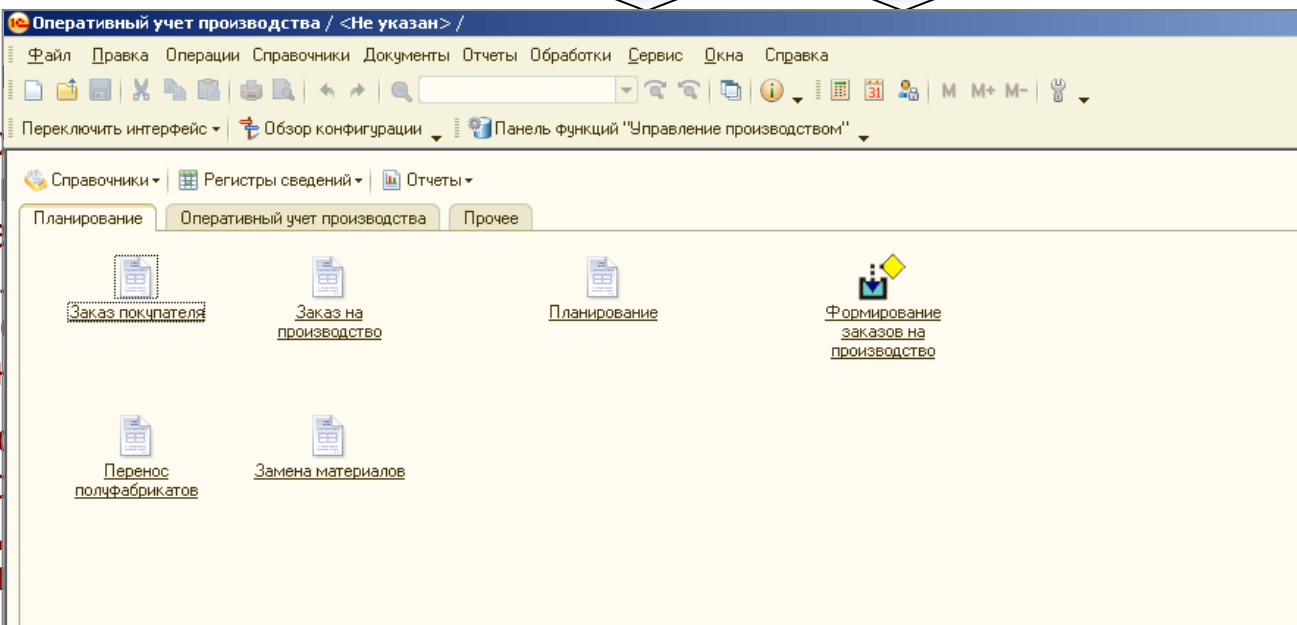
Оперативный учет производства / <Не указан> /

Файл Правка Операции Справочники Документы Отчеты Обработки Сервис Окна Справка

M M+ M-

Переключить интерфейс ▾ | Обзор конфигурации | Панель функций "Управление производством"

Справочники ▾ | Регистры сведений ▾ | Отчеты ▾

Планирование | Оперативный учет производства | Прочее

Заказ покупателя

Заказ на производство

Планирование

Формирование заказов на производство

Перенос полуфабрикатов

Замена материалов